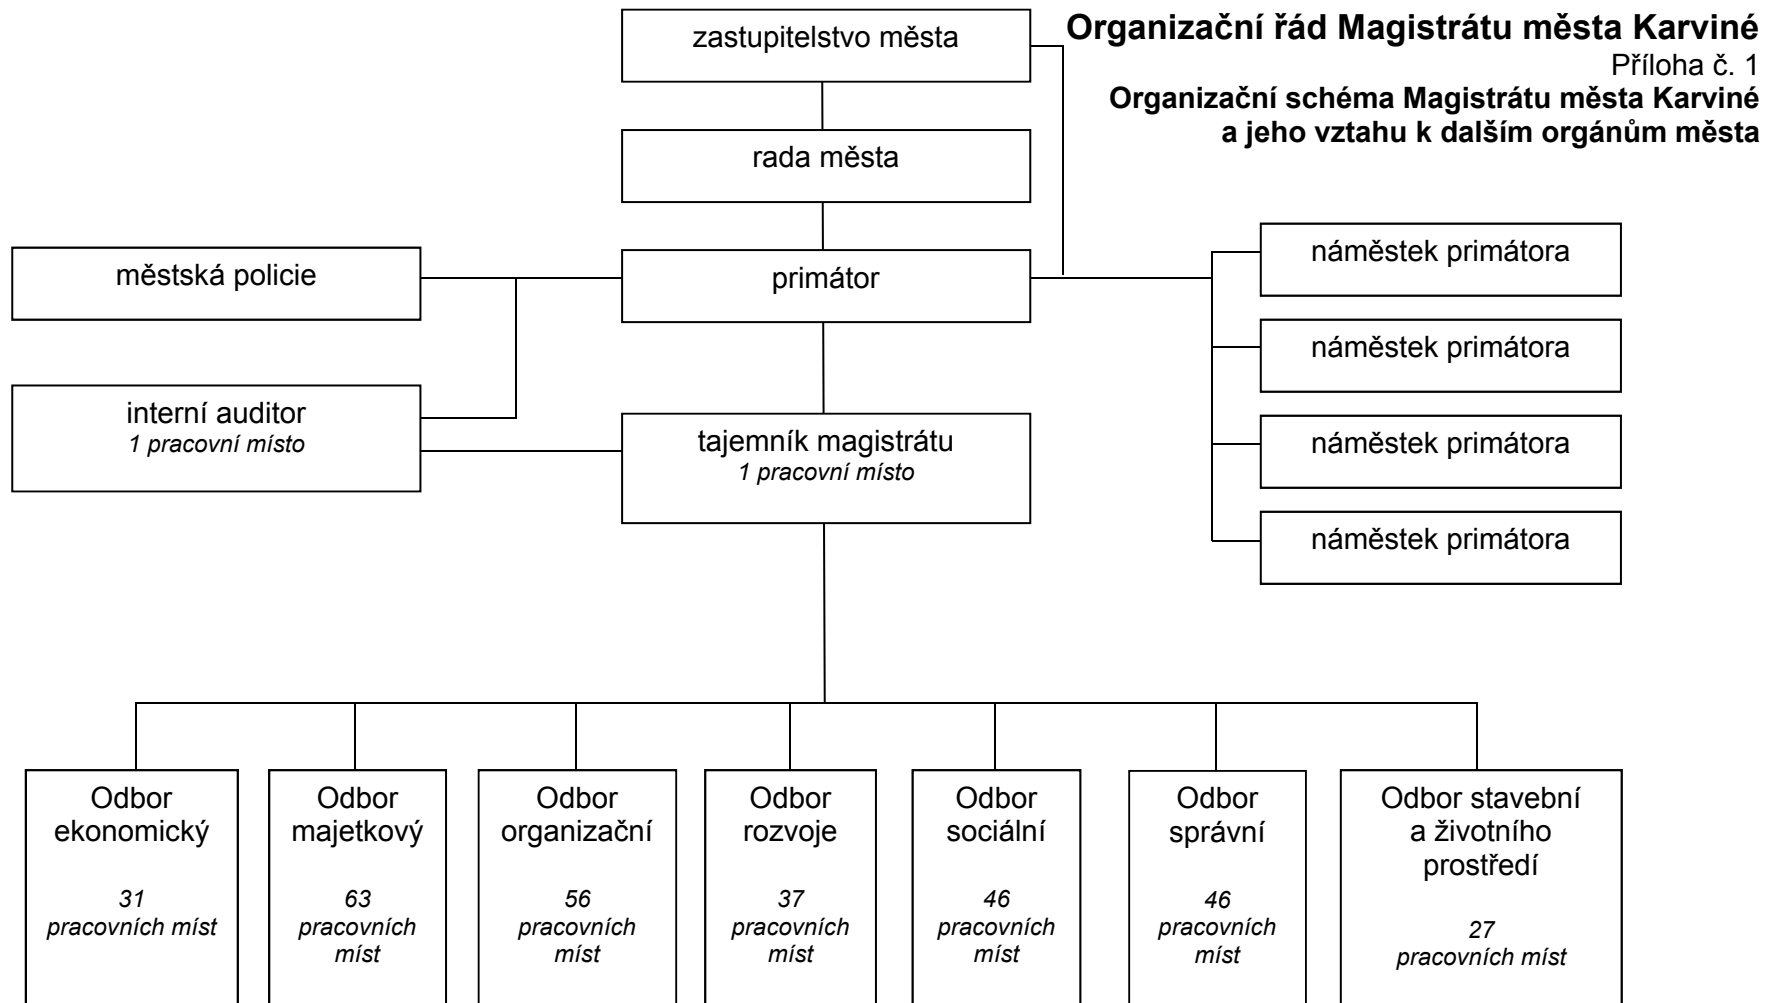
Organizační řád Magistrátu města Karviné
Příloha č. 1
Organizační schéma Magistrátu města Karviné a jeho vztahu k dalším orgánům města

zastupitelstvo města

rada města

městská policie

primátor

náměstek primátora

náměstek primátora

náměstek primátora

náměstek primátora

interní auditor
1 pracovní místo

tajemník magistrátu
1 pracovní místo

Odbor ekonomický
31 pracovních míst

Odbor majetkový
63 pracovních míst

Odbor organizační
56 pracovních míst

Odbor rozvoje
37 pracovních míst

Odbor sociální
46 pracovních míst

Odbor správní
46 pracovních míst

Odbor stavební a životního prostředí
27 pracovních míst